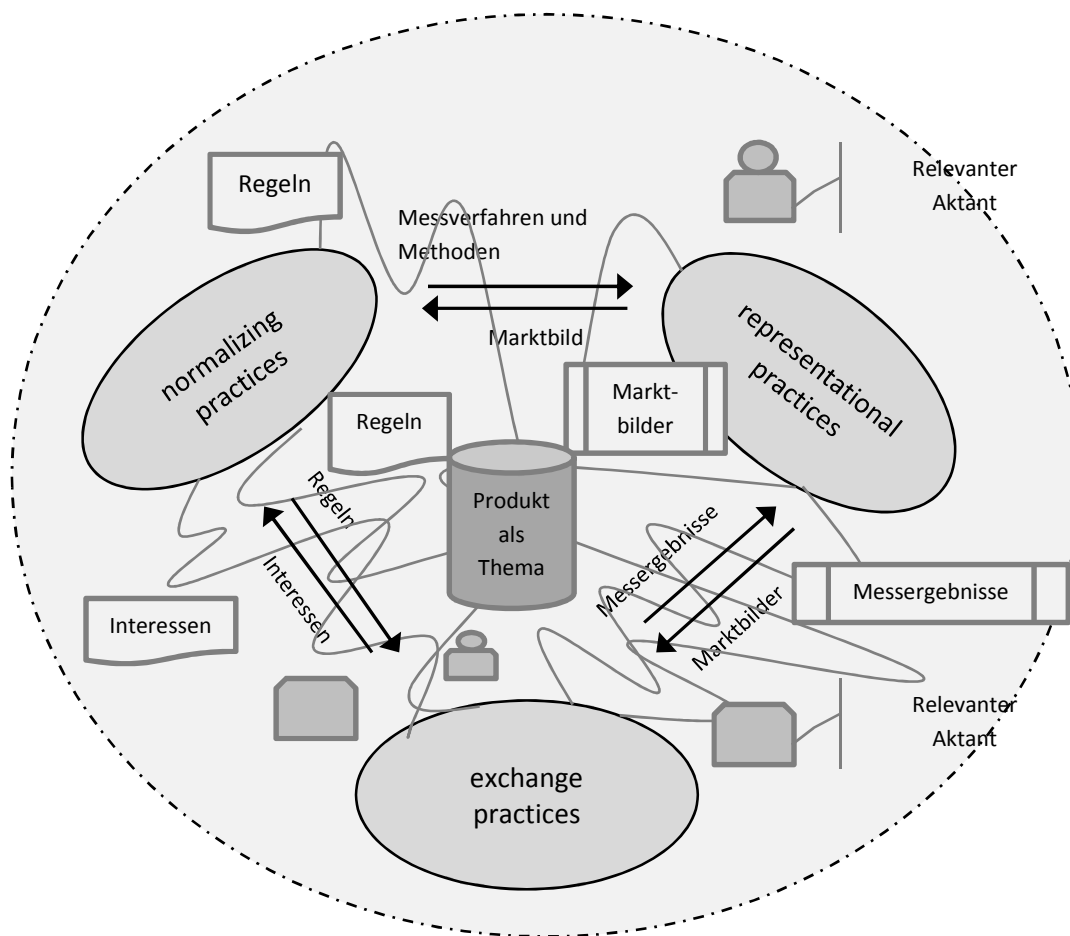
Regeln

Relevanter Aktant

Messverfahren und Methoden

Marktbild

normalizing practices

representational practices

Markt-bilder

Regeln

Regeln

Interessen

Produkt als Thema

Messergebnisse

Marktbilder

Messergebnisse

Interessen

Relevanter Aktant

exchange practices